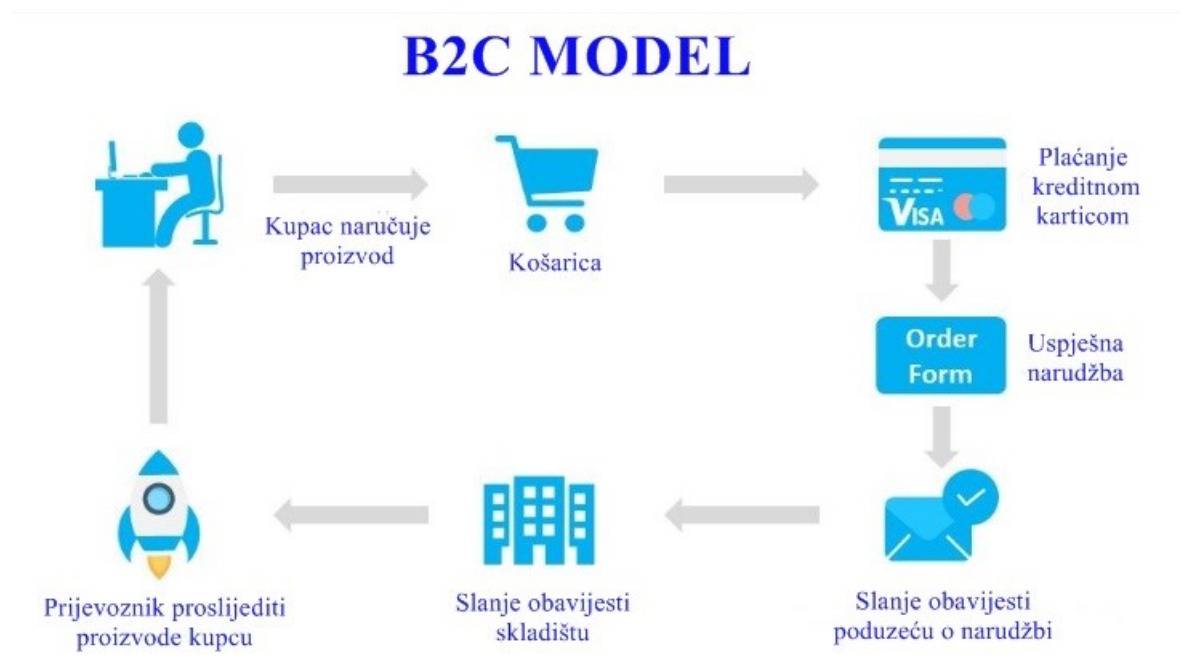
B2C MODEL

Kupac naručuje proizvod

Košarica

VISA

Plaćanje kreditnom karticom

Order Form

Uspješna narudžba

Slanje obavijesti poduzeću o narudžbi

Slanje obavijesti skladištu

Prijevoznik proslijediti proizvode kupcu